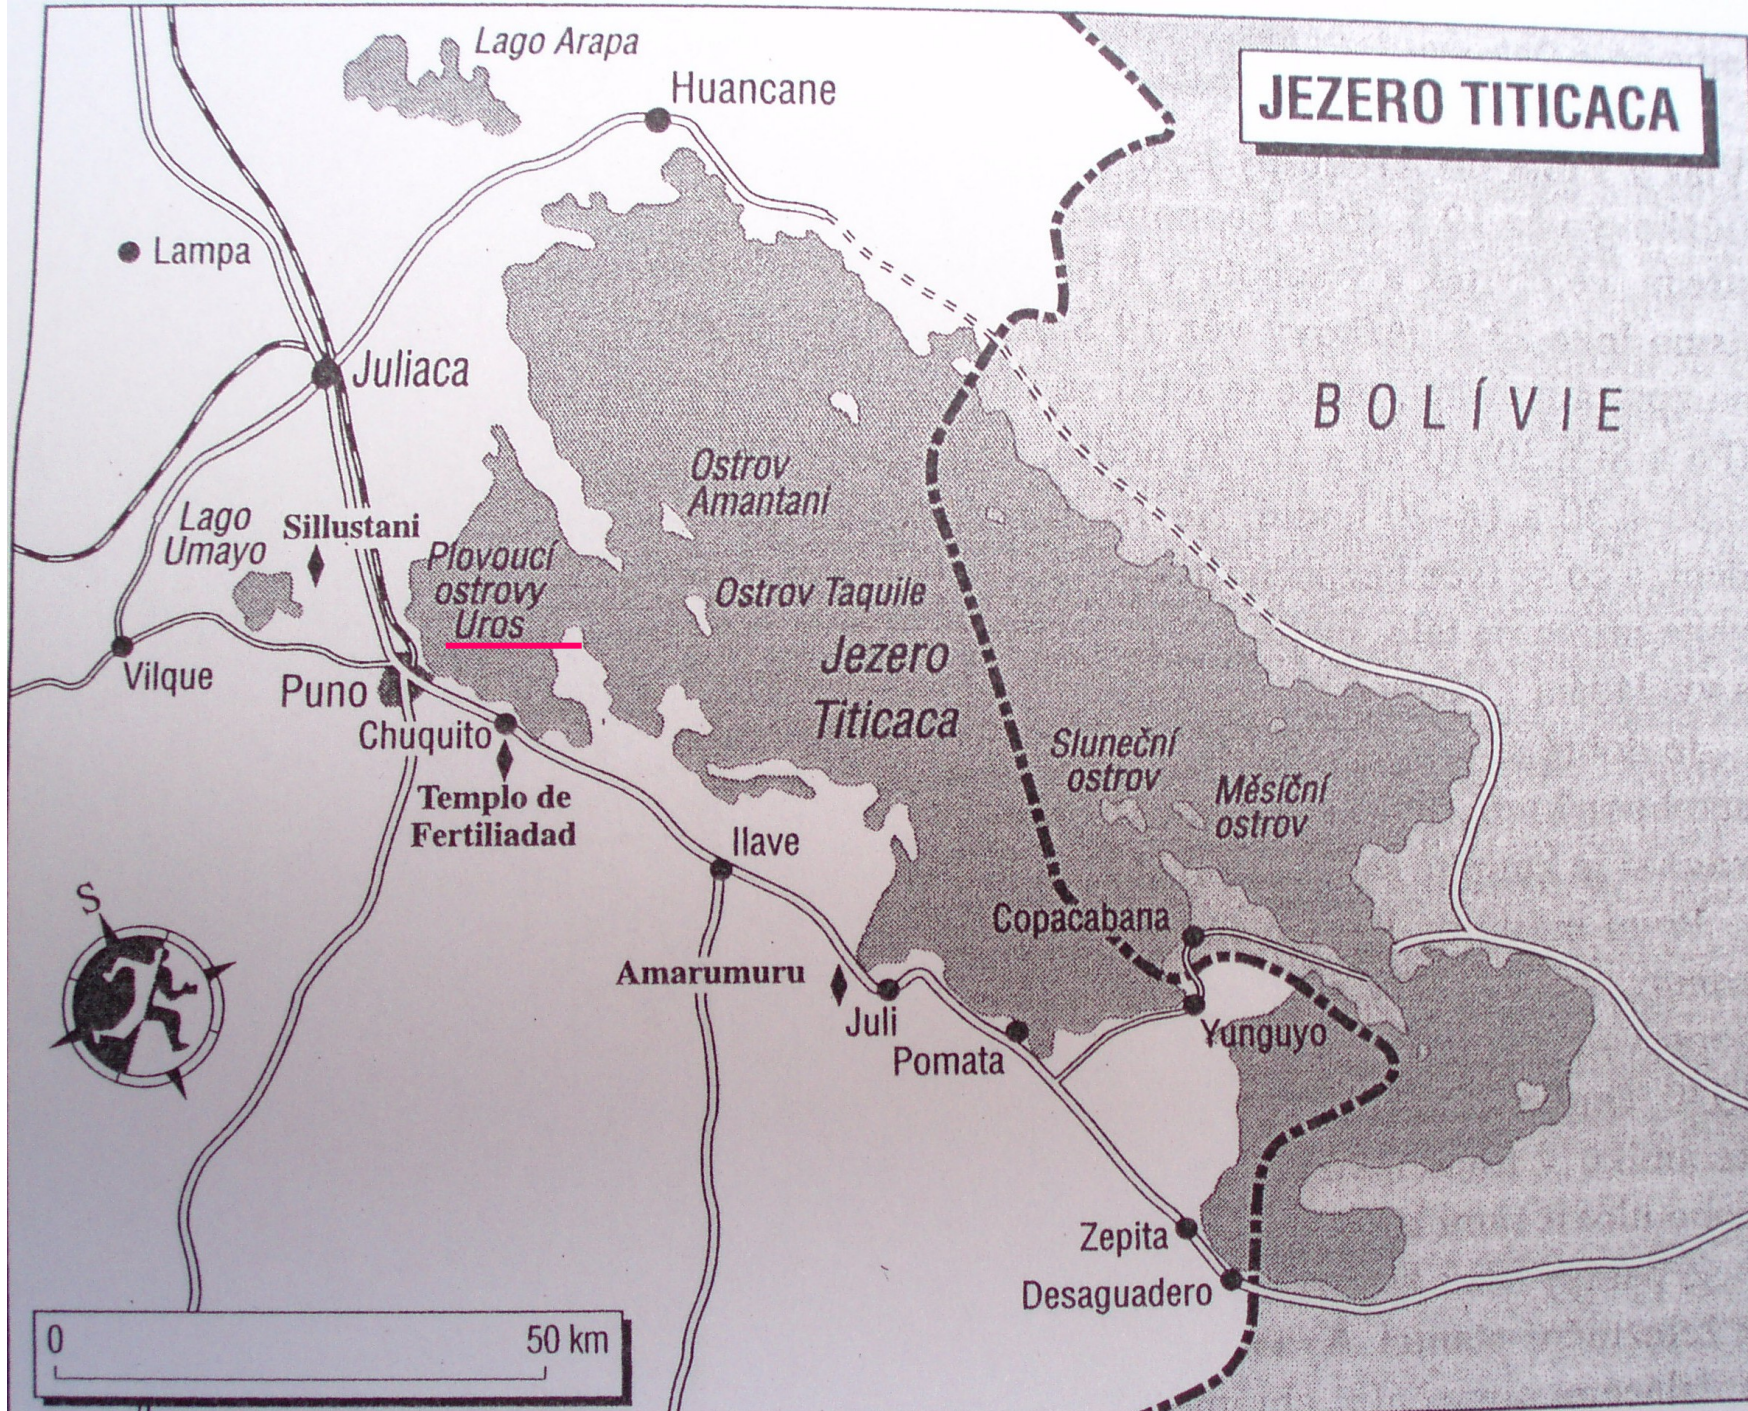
JEZERO TITICACA

Lago Arapa

Huancane

Lampa

Juliaca

BOLÍVIE

Ostrov Amantaní

Lago Umayo

Sillustani

Plovoucí ostrovy Uros

Ostrov Taquile

Jezero Titicaca

Vilque

Puno

Chuquito

Templo de Fertiliadad

Sluneční ostrov

Měsíční ostrov

Ilave

Copacabana

S

Amarumuru

Juli

Pomata

Yunguyo

Zepita

Desaguadero

0

50 km